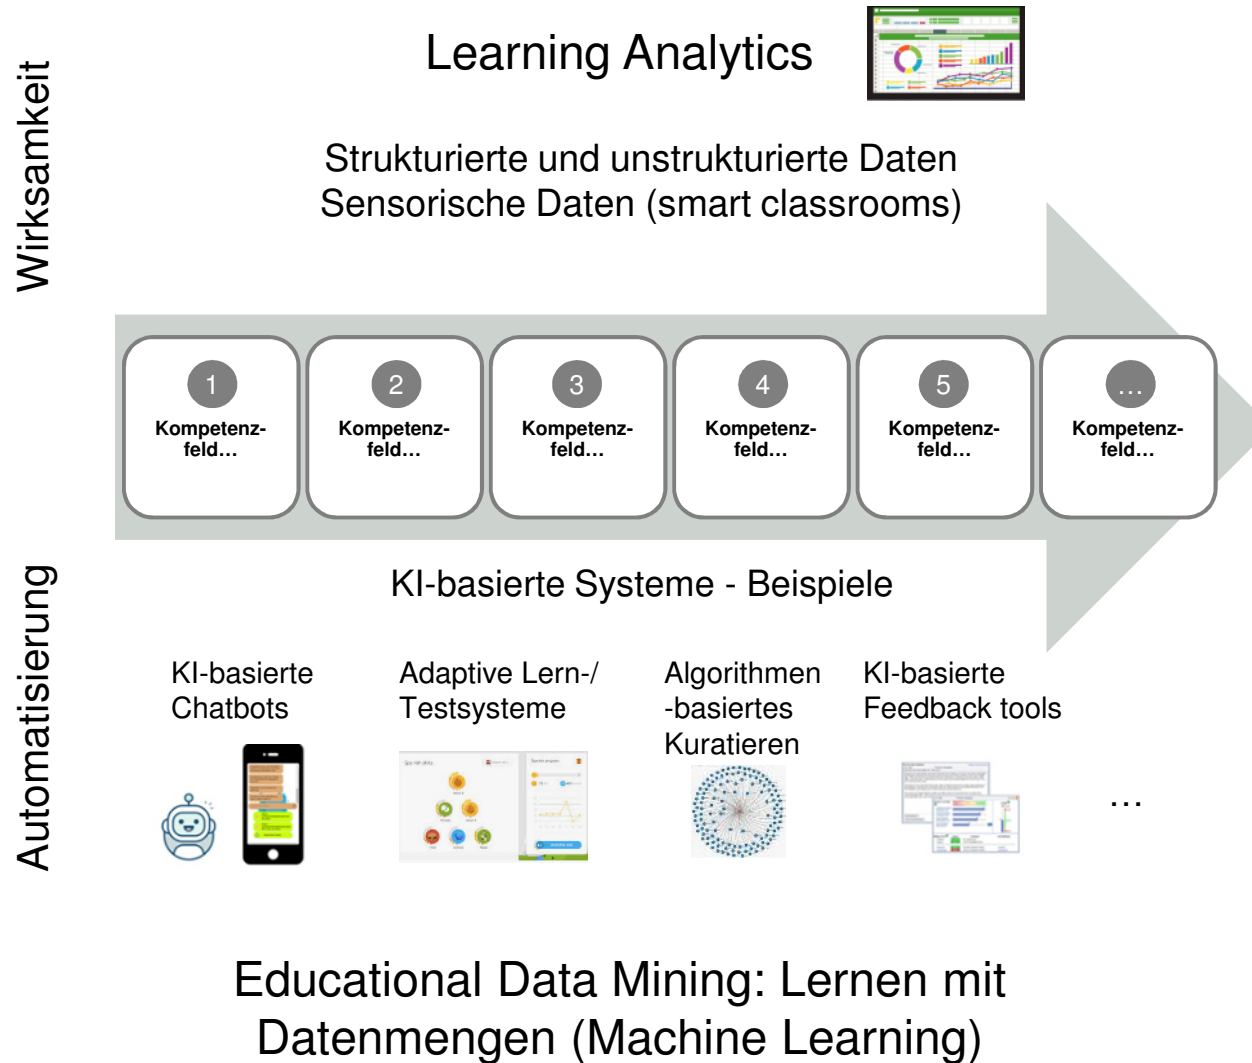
Wirksamkeit

Learning Analytics

Strukturierte und unstrukturierte Daten
Sensorische Daten (smart classrooms)

1 Kompetenzfeld…

2 Kompetenzfeld…

3 Kompetenzfeld…

4 Kompetenzfeld…

5 Kompetenzfeld…

… Kompetenzfeld…

Automatisierung

KI-basierte Systeme - Beispiele

KI-basierte Chatbots

Adaptive Lern-/ Testsysteme

Algorithmen -basiertes Kuratieren

KI-basierte Feedback tools

…

Educational Data Mining: Lernen mit Datenmengen (Machine Learning)